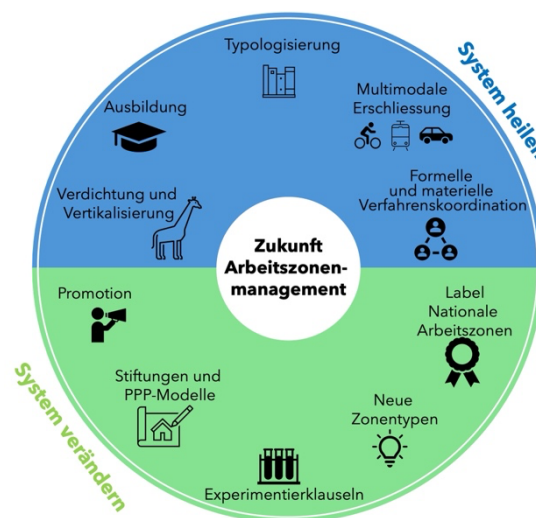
System heilen

Typologisierung

Ausbildung

Multimodale Erschliessung

Verdichtung und Vertikalisierung

Formelle und materielle Verfahrenskoordination

Zukunft Arbeitszonenmanagement

Promotion

Label Nationale Arbeitszonen

Stiftungen und PPP-Modelle

Neue Zonentypen

Experimentierklauseln

System verändern